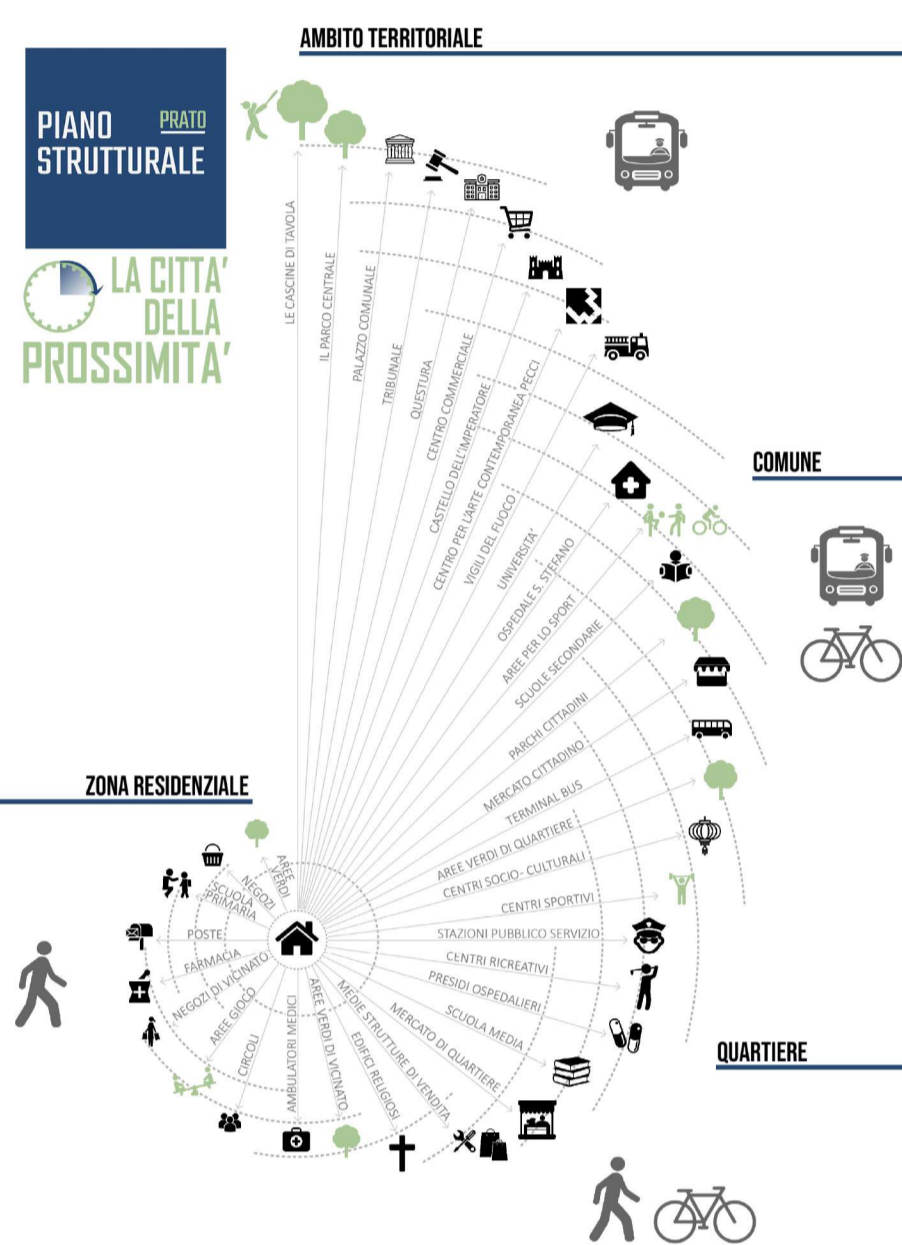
AMBITO TERRITORIALE

PIANO STRUTTURALE PRATO

LA CITTA' DELLA PROSSIMITA'

LE CASCINE DI TAVOLA
IL PARCO CENTRALE
PALAZZO COMUNALE
TRIBUNALE
QUESTURA
CENTRO COMMERCIALE
CASTELLO DELL'IMPERATORE
CENTRO PER L'ARTE CONTEMPORANEA PECCI
VIGILI DEL FUOCO
UNIVERSITA'
OSPEDALE S. STEFANO
AREE PER LO SPORT
SCUOLE SECONDARIE

COMUNE

PARCHI CITTADINI
MERCATO CITTADINO
TERMINAL BUS
AREE VERDI DI QUARTIERE
CENTRI SOCIO- CULTURALI
CENTRI SPORTIVI
STAZIONI PUBBLICO SERVIZIO
CENTRI RICREATIVI
PRESIDI OSPEDALIERI
SCUOLA MEDIA
MERCATO DI QUARTIERE
MEDIE STRUTTURE DI VENDITA
EDIFICI RELIGIOSI
AREE VERDI DI VICINATO
AMBULATORI MEDICI
CIRCOLI
AREE GIOCO
NEGOZI DI VICINATO
FARMACIA
POSTE
SCUOLA PRIMARIA
NEGOZI
AREE VERDI

ZONA RESIDENZIALE

QUARTIERE